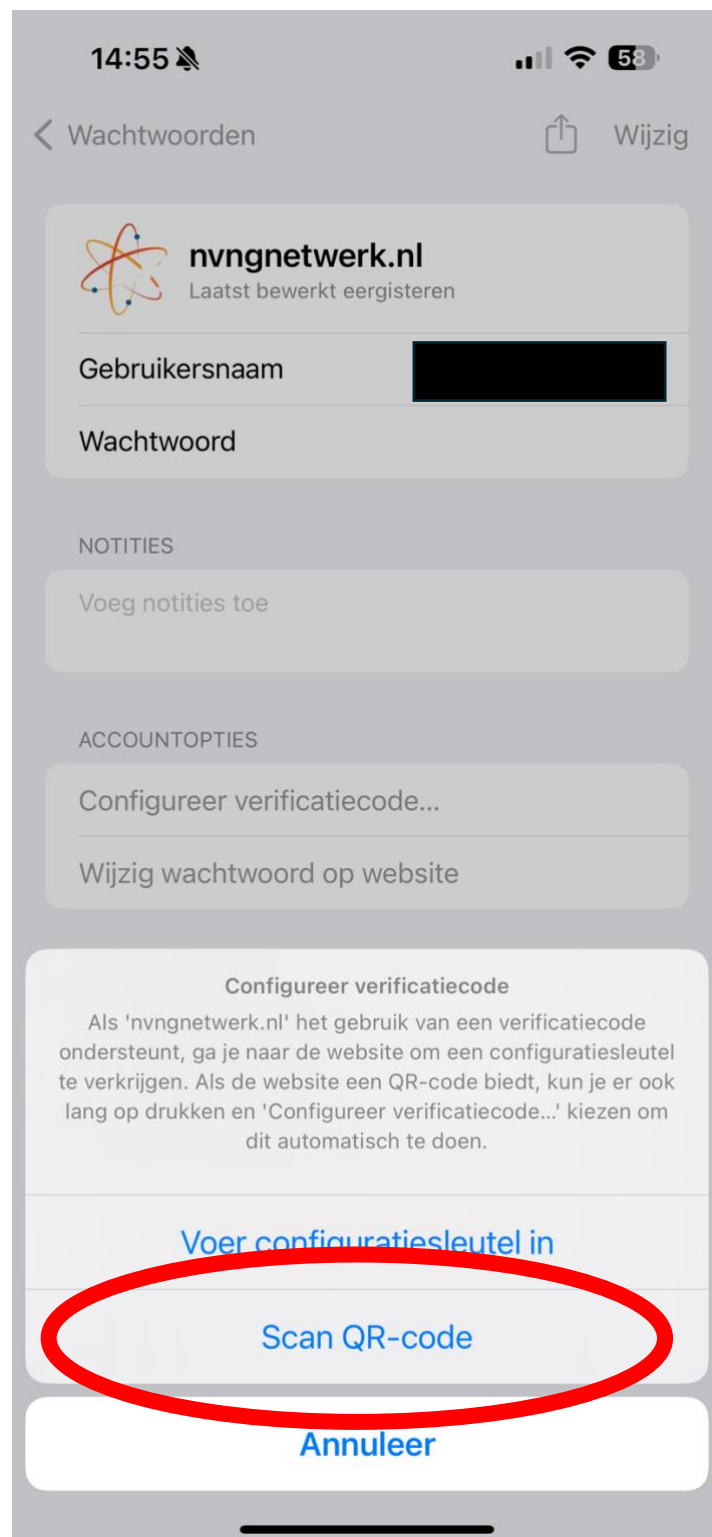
14:55

58

Wachtwoorden

Wijzig

nvngnetwerk.nl
Laatst bewerkt eergisteren

Gebruikersnaam

Wachtwoord

NOTITIES

Voeg notities toe

ACCOUNTOPTIES

Configureer verificatiecode...

Wijzig wachtwoord op website

Configureer verificatiecode

Als 'nvngnetwerk.nl' het gebruik van een verificatiecode ondersteunt, ga je naar de website om een configuratiesleutel te verkrijgen. Als de website een QR-code biedt, kun je er ook lang op drukken en 'Configureer verificatiecode...' kiezen om dit automatisch te doen.

Voer configuratiesleutel in

Scan QR-code

Annuleer